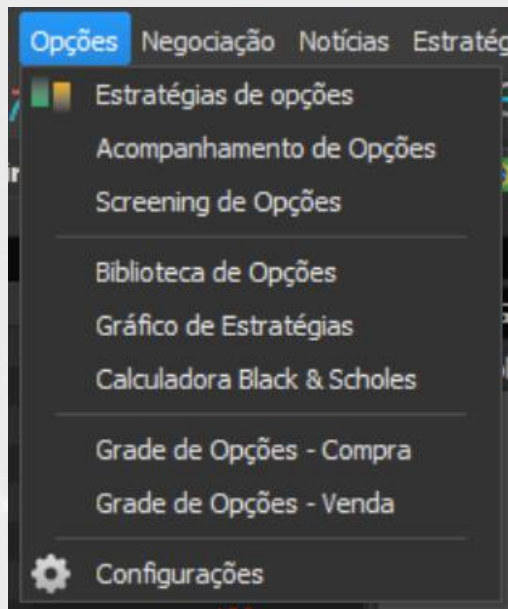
Opções Negociação Notícias Estratég

Estratégias de opções
Acompanhamento de Opções
Screening de Opções

Biblioteca de Opções
Gráfico de Estratégias
Calculadora Black & Scholes

Grade de Opções - Compra
Grade de Opções - Venda

Configurações